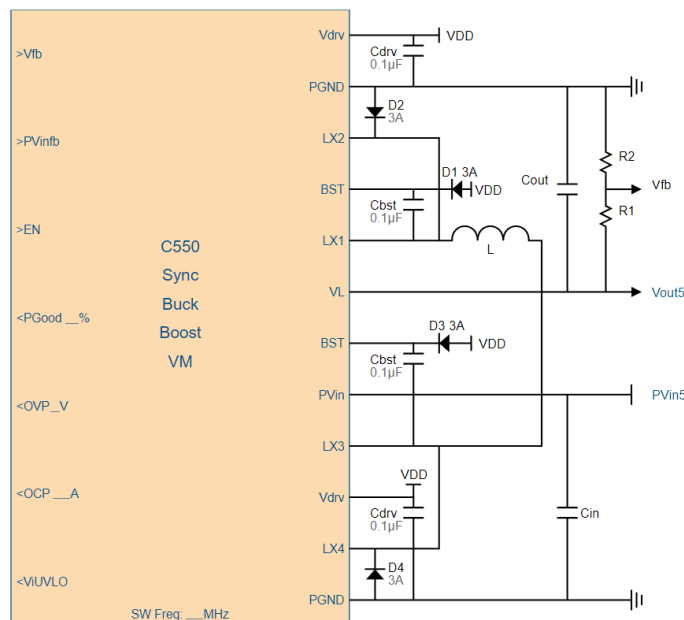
>Vfb

>PVinfb

>EN

<PGood __%

<OVP_V

<OCP __A

<ViUVLO

C550
Sync
Buck
Boost
VM

SW Freq: __MHz

Vdrv
PGND
LX2
BST
LX1
VL
BST
PVin
LX3
Vdrv
LX4
PGND

VDD
Cdrv
0.1µF
D2
3A
D1 3A
VDD
Cbst
0.1µF
L
Cout
R2
R1
Vfb
Vout5
D3 3A
VDD
Cbst
0.1µF
PVin5
VDD
Cdrv
0.1µF
Cin
D4
3A